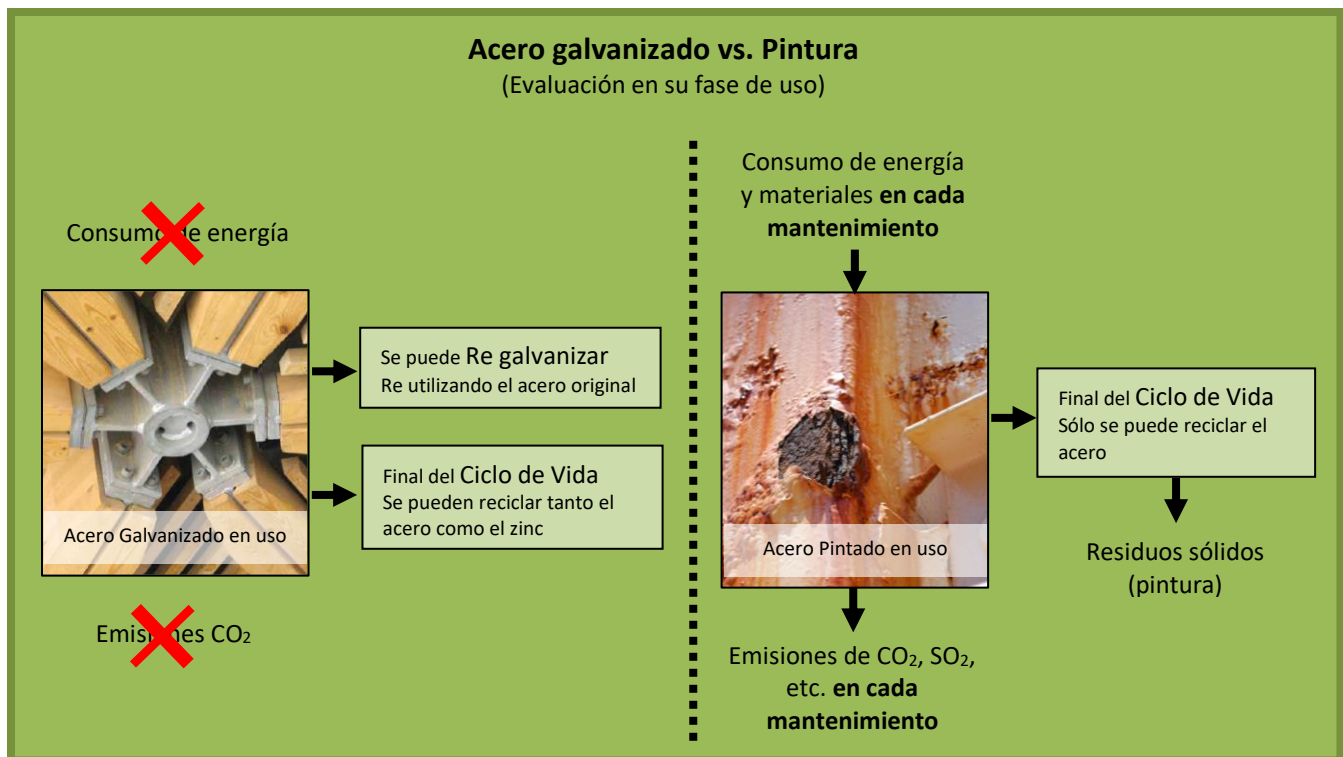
Acero galvanizado vs. Pintura
(Evaluación en su fase de uso)

Consum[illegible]e energía

Acero Galvanizado en uso

Se puede Re galvanizar
Re utilizando el acero original

Final del Ciclo de Vida
Se pueden reciclar tanto el acero como el zinc

Emisi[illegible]es $CO_2$

Consumo de energía y materiales **en cada mantenimiento**

Acero Pintado en uso

Final del Ciclo de Vida
Sólo se puede reciclar el acero

Residuos sólidos (pintura)

Emisiones de $CO_2$, $SO_2$, etc. **en cada mantenimiento**